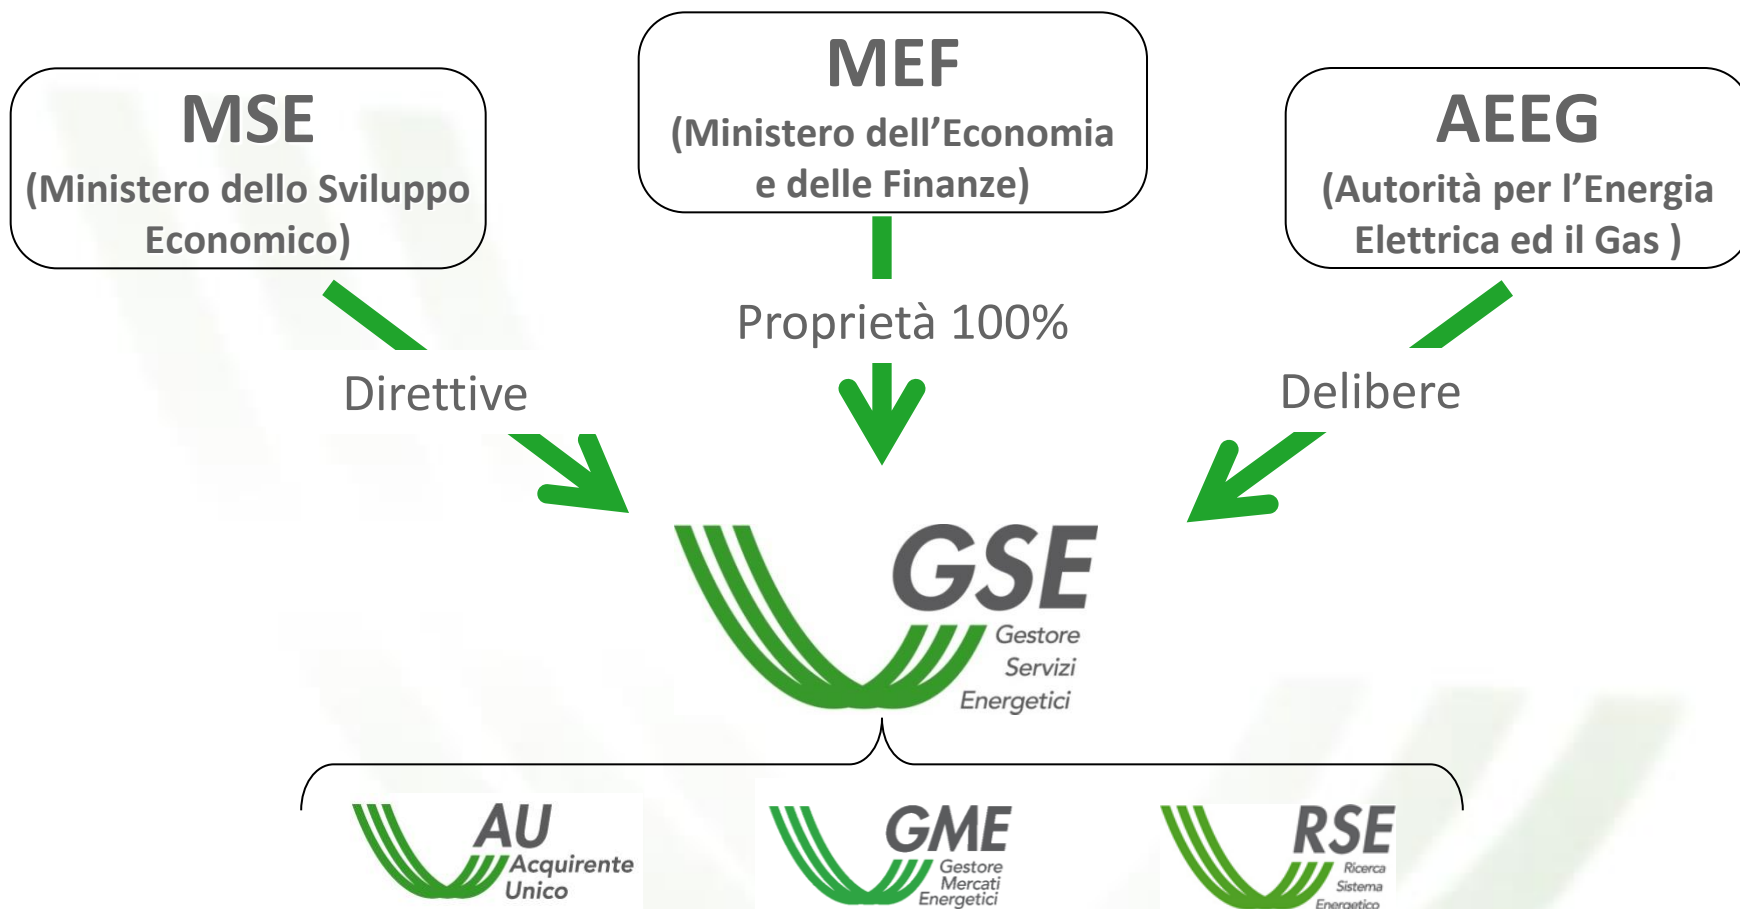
MSE
(Ministero dello Sviluppo Economico)

MEF
(Ministero dell'Economia e delle Finanze)

AEEG
(Autorità per l'Energia Elettrica ed il Gas )

Direttive

Proprietà 100%

Delibere

GSE
Gestore Servizi Energetici

AU
Acquirente Unico

GME
Gestore Mercati Energetici

RSE
Ricerca Sistema Energetico